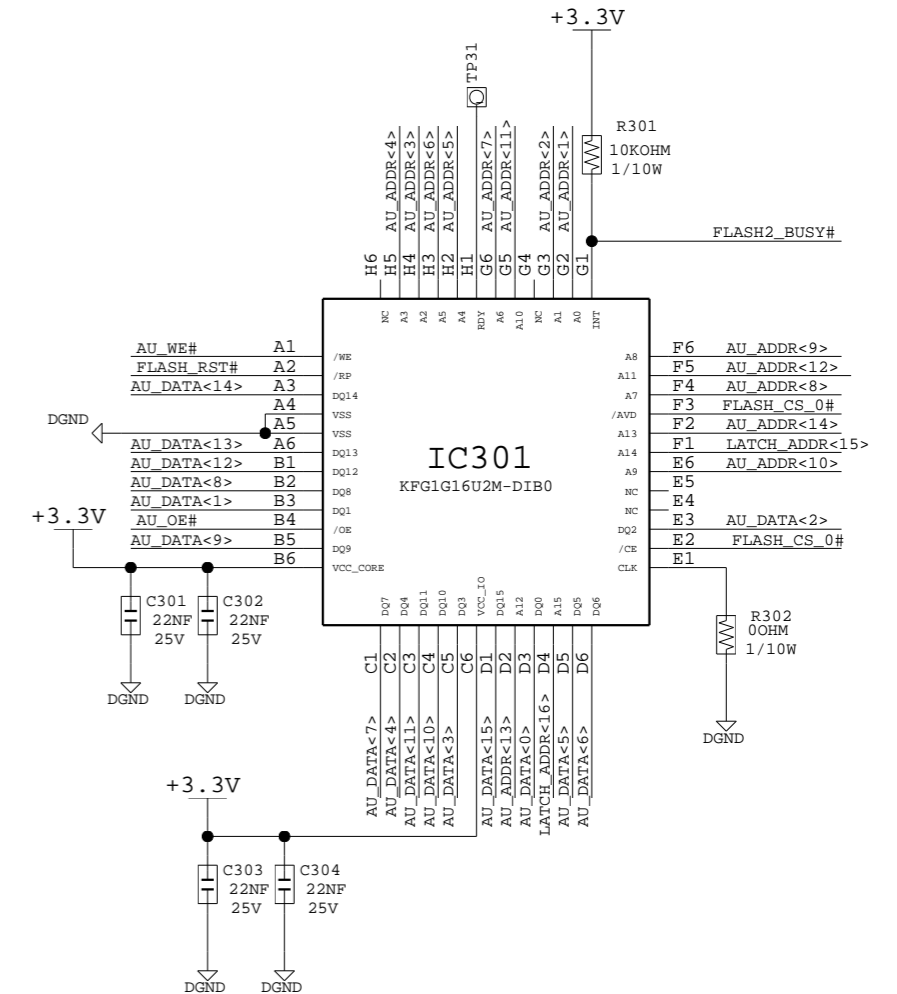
+3.3V

TP31

AU_ADDR<4>
AU_ADDR<3>
AU_ADDR<6>
AU_ADDR<5>
AU_ADDR<7>
AU_ADDR<11>
AU_ADDR<2>
AU_ADDR<1>

R301
10KOHM
1/10W

FLASH2_BUSY#

H6 H5 H4 H3 H2 H1 G6 G5 G4 G3 G2 G1

NC A3 A2 A5 A4 RDY A6 A10 NC A1 A0 INT

AU_WE# A1 /WE
FLASH_RST# A2 /RP
AU_DATA<14> A3 DQ14
A4 VSS
DGND
A5 VSS
AU_DATA<13> A6 DQ13
AU_DATA<12> B1 DQ12
AU_DATA<8> B2 DQ8
AU_DATA<1> B3 DQ1
+3.3V
AU_OE# B4 /OE
AU_DATA<9> B5 DQ9
B6 VCC_CORE

IC301
KFG1G16U2M-DIB0

A8 F6 AU_ADDR<9>
A11 F5 AU_ADDR<12>
A7 F4 AU_ADDR<8>
/AVD F3 FLASH_CS_0#
A13 F2 AU_ADDR<14>
A14 F1 LATCH_ADDR<15>
A9 E6 AU_ADDR<10>
NC E5
NC E4
DQ2 E3 AU_DATA<2>
/CE E2 FLASH_CS_0#
CLK E1

R302
0OHM
1/10W

DGND

C301
22NF
25V

C302
22NF
25V

DGND DGND

DQ7 DQ4 DQ11 DQ10 DQ3 VCC_IO DQ15 A12 DQ0 A15 DQ5 DQ6

C1 C2 C3 C4 C5 C6 D1 D2 D3 D4 D5 D6

AU_DATA<7>
AU_DATA<4>
AU_DATA<11>
AU_DATA<10>
AU_DATA<3>
AU_DATA<15>
AU_ADDR<13>
AU_DATA<0>
LATCH_ADDR<16>
AU_DATA<5>
AU_DATA<6>

+3.3V

C303
22NF
25V

C304
22NF
25V

DGND DGND